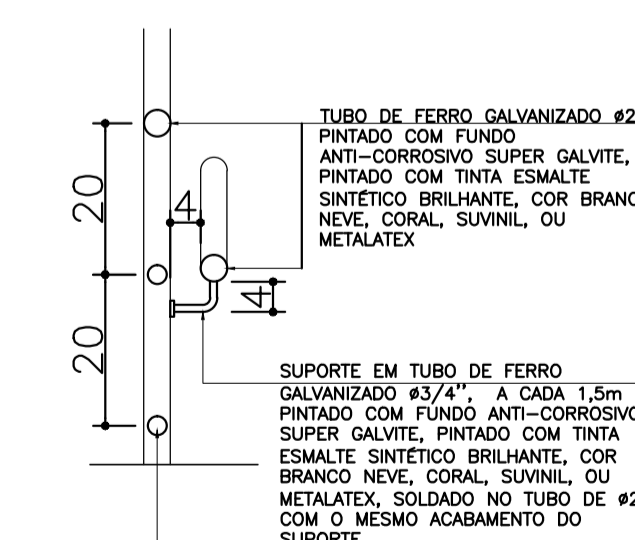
20

20

4

4

TUBO DE FERRO GALVANIZADO ø2 PINTADO COM FUNDO ANTI-CORROSIVO SUPER GALVITE, PINTADO COM TINTA ESMALTE SINTÉTICO BRILHANTE, COR BRANC NEVE, CORAL, SUVINIL, OU METALATEX

SUPORTE EM TUBO DE FERRO GALVANIZADO ø3/4", A CADA 1,5m PINTADO COM FUNDO ANTI-CORROSIVO SUPER GALVITE, PINTADO COM TINTA ESMALTE SINTÉTICO BRILHANTE, COR BRANCO NEVE, CORAL, SUVINIL, OU METALATEX, SOLDADO NO TUBO DE ø2 COM O MESMO ACABAMENTO DO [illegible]